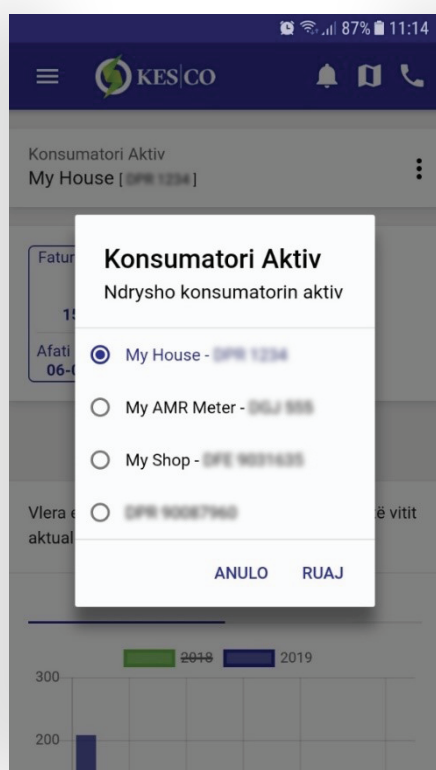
87% 11:14

KES|CO

Konsumatori Aktiv
My House [ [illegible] ]

Fatur
15
Afati
06-0

Vlera e
aktual

ë vitit

Konsumatori Aktiv
Ndrysho konsumatorin aktiv

My House - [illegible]
My AMR Meter - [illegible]
My Shop - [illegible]
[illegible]

ANULO RUAJ

2018 2019
300
200